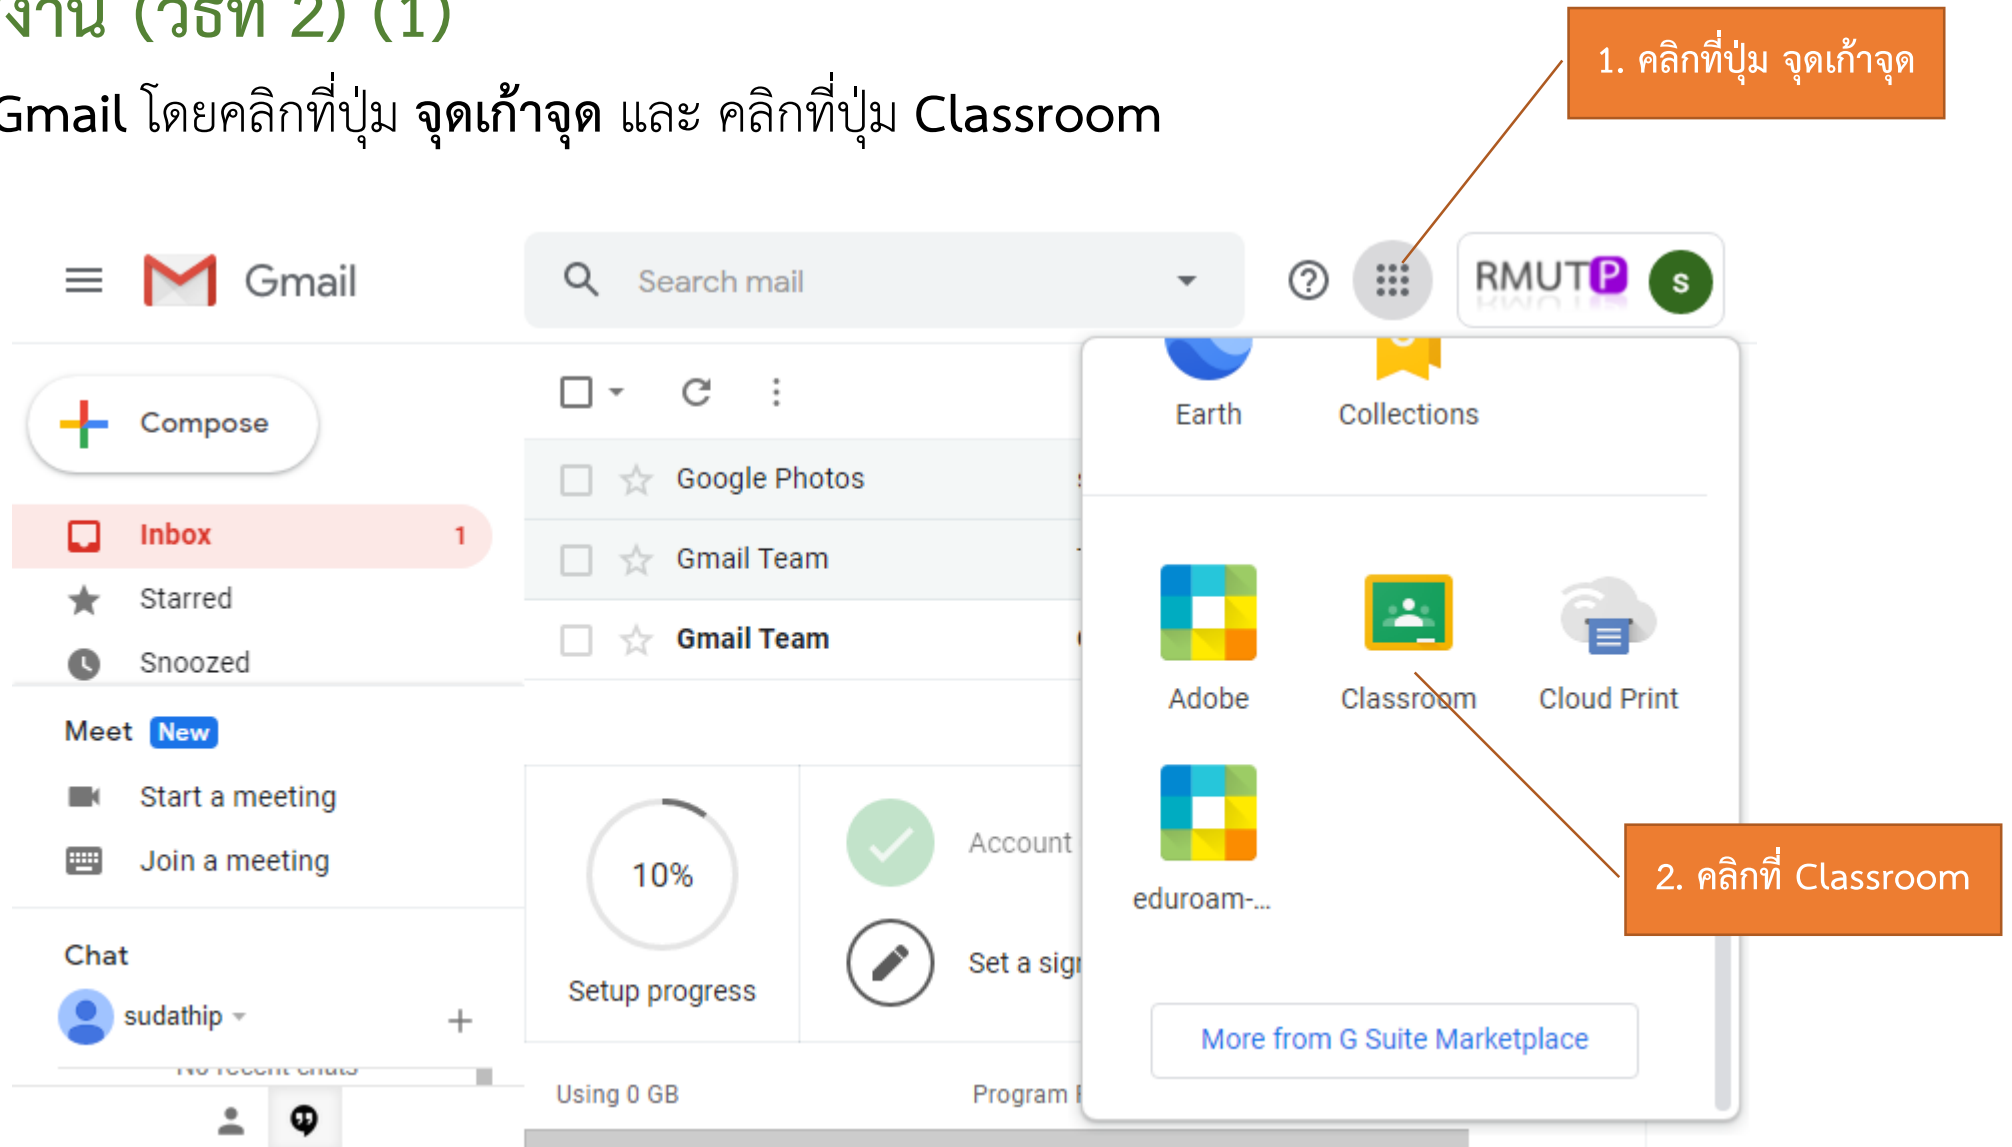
งาน (วิธีที่ 2) (1)

Gmail โดยคลิกที่ปุ่ม **จุดเก้าจุด** และ คลิกที่ปุ่ม Classroom

1. คลิกที่ปุ่ม จุดเก้าจุด

Gmail

Search mail

RMUTP s

Compose

Inbox 1

Starred

Snoozed

Meet New

Start a meeting

Join a meeting

Chat

sudathip

No recent chats

Google Photos

Gmail Team

Gmail Team

10%

Setup progress

Account

Set a sig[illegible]

Using 0 GB

Program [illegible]

Earth

Collections

Adobe

Classroom

Cloud Print

eduroam-...

More from G Suite Marketplace

2. คลิกที่ Classroom